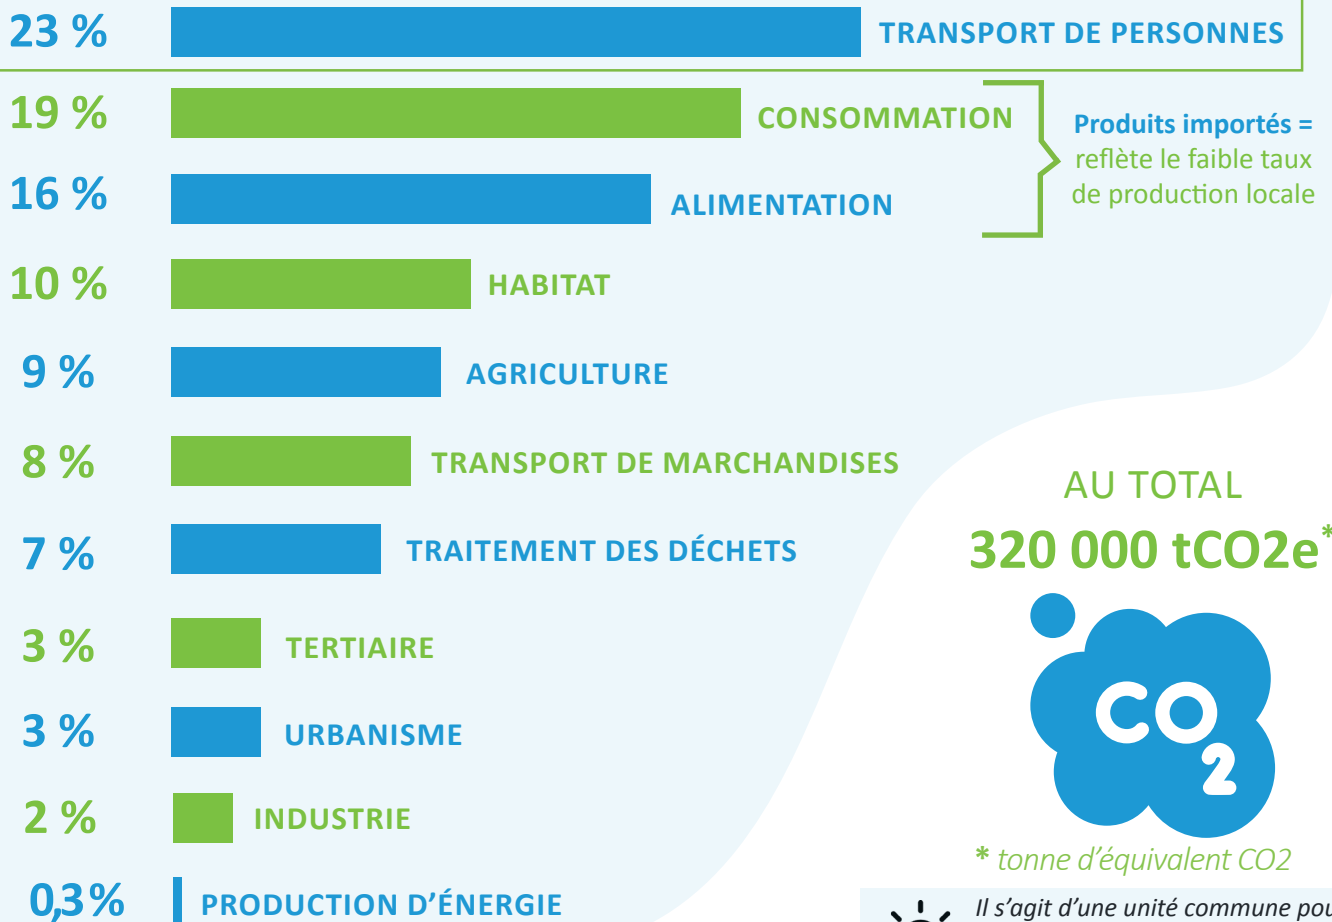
23 % TRANSPORT DE PERSONNES

19 % CONSOMMATION

16 % ALIMENTATION

Produits importés = reflète le faible taux de production locale

10 % HABITAT

9 % AGRICULTURE

8 % TRANSPORT DE MARCHANDISES

7 % TRAITEMENT DES DÉCHETS

3 % TERTIAIRE

3 % URBANISME

2 % INDUSTRIE

0,3 % PRODUCTION D'ÉNERGIE

AU TOTAL
320 000 tCO2e*

CO2

* tonne d'équivalent CO2

Il s'agit d'une unité commune pou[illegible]